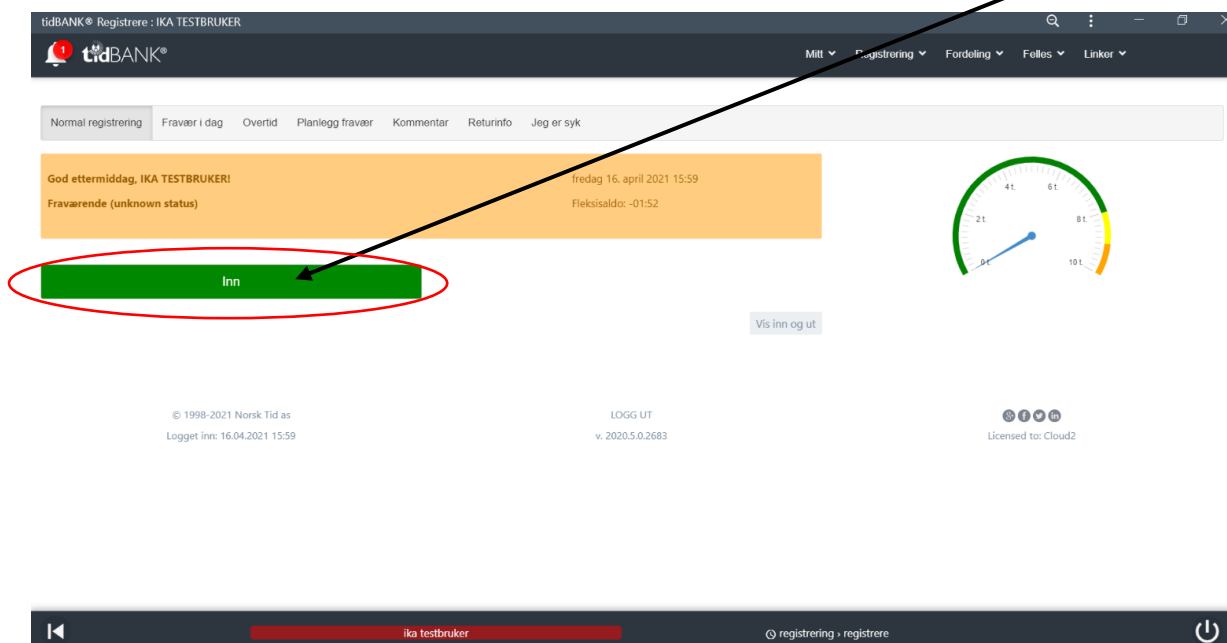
tidBANK® Registrere : IKA TESTBRUKER

1

tidBANK®

Mitt Registrering Fordeling Felles Linker

Normal registrering Fravær i dag Overtid Planlegg fravær Kommentar Returinfo Jeg er syk

God ettermiddag, IKA TESTBRUKER!

Fraværende (unknown status)

fredag 16. april 2021 15:59

Fleksisaldo: -01:52

0 t. 2 t. 4 t. 6 t. 8 t. 10 t.

Inn

Vis inn og ut

© 1998-2021 Norsk Tid as

Logget inn: 16.04.2021 15:59

LOGG UT

v. 2020.5.0.2683

Licensed to: Cloud2

ika testbruker

registrering › registrere